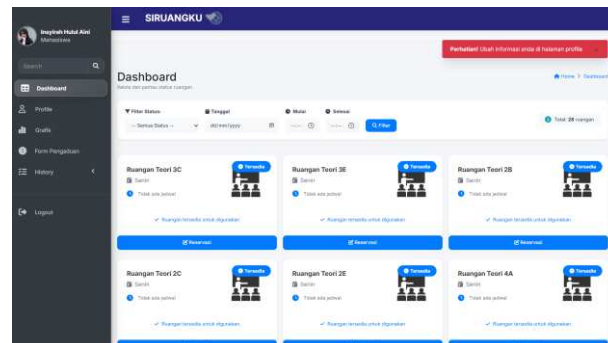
Insyirah Hubul Aini
Mahasiswa

Search

Dashboard
Profile
Grafik
Form Pengaduan
History
Logout

SIRUANGKU

Perhatian! Ubah informasi anda di halaman profile

Dashboard
Selamat dan pantau status ruangan

Home > Dashboard

Filter Status
-- Semua Status --
Tanggal
dd/mm/yyyy
Mulai
--:--
Selesai
--:--
Filter

Total: 28 ruangan

Ruangan Teori 3C
Tersedia
Senin
Tidak ada jadwal
Ruangan tersedia untuk digunakan
Reservasi

Ruangan Teori 3E
Tersedia
Senin
Tidak ada jadwal
Ruangan tersedia untuk digunakan
Reservasi

Ruangan Teori 2B
Tersedia
Senin
Tidak ada jadwal
Ruangan tersedia untuk digunakan
Reservasi

Ruangan Teori 2C
Tersedia
Senin
Tidak ada jadwal
Ruangan tersedia untuk digunakan

Ruangan Teori 2E
Tersedia
Senin
Tidak ada jadwal
Ruangan tersedia untuk digunakan

Ruangan Teori 4A
Tersedia
Senin
Tidak ada jadwal
Ruangan tersedia untuk digunakan